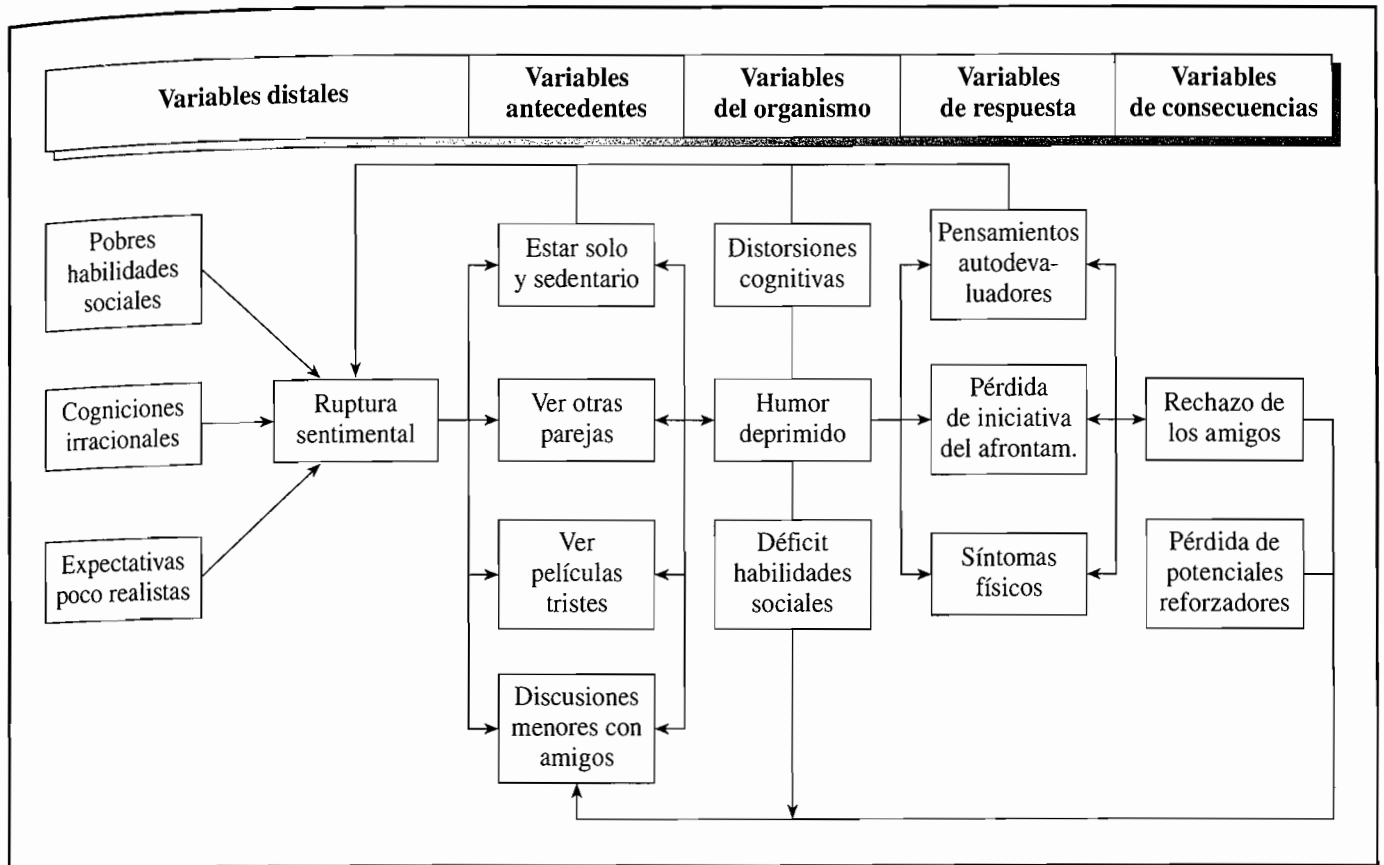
Variables distales

Variables antecedentes

Variables del organismo

Variables de respuesta

Variables de consecuencias

Pobres habilidades sociales

Cogniciones irracionales

Expectativas poco realistas

Ruptura sentimental

Estar solo y sedentario

Ver otras parejas

Ver películas tristes

Discusiones menores con amigos

Distorsiones cognitivas

Humor deprimido

Déficit habilidades sociales

Pensamientos autodevaluadores

Pérdida de iniciativa del afrontam.

Síntomas físicos

Rechazo de los amigos

Pérdida de potenciales reforzadores